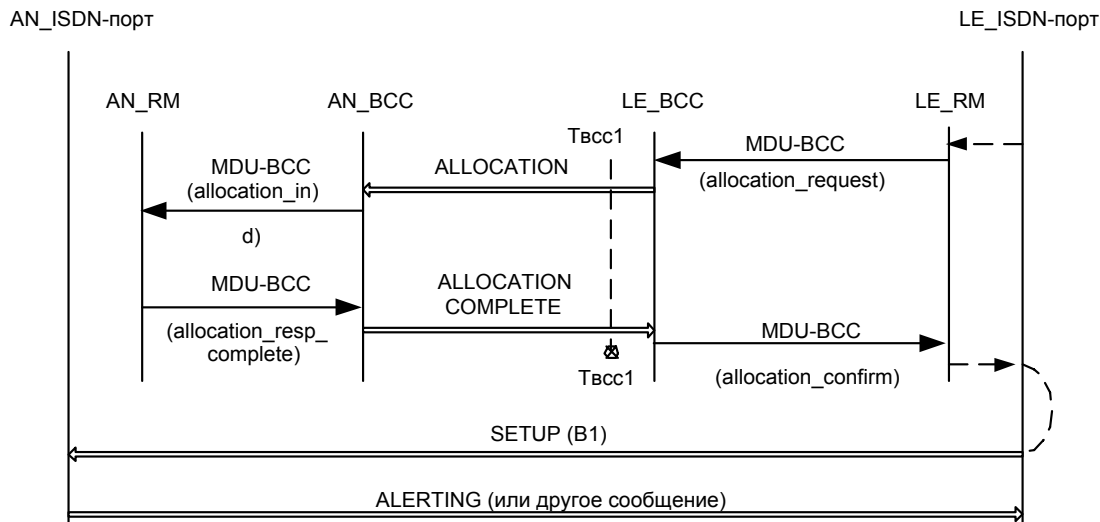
AN_ISDN-порт

LE_ISDN-порт

AN_RM

AN_BCC

LE_BCC

LE_RM

Tbcc1

MDU-BCC
(allocation_in)

ALLOCATION

MDU-BCC
(allocation_request)

d)

MDU-BCC

ALLOCATION
COMPLETE

(allocation_resp_
complete)

MDU-BCC

Tbcc1

(allocation_confirm)

SETUP (B1)

ALERTING (или другое сообщение)